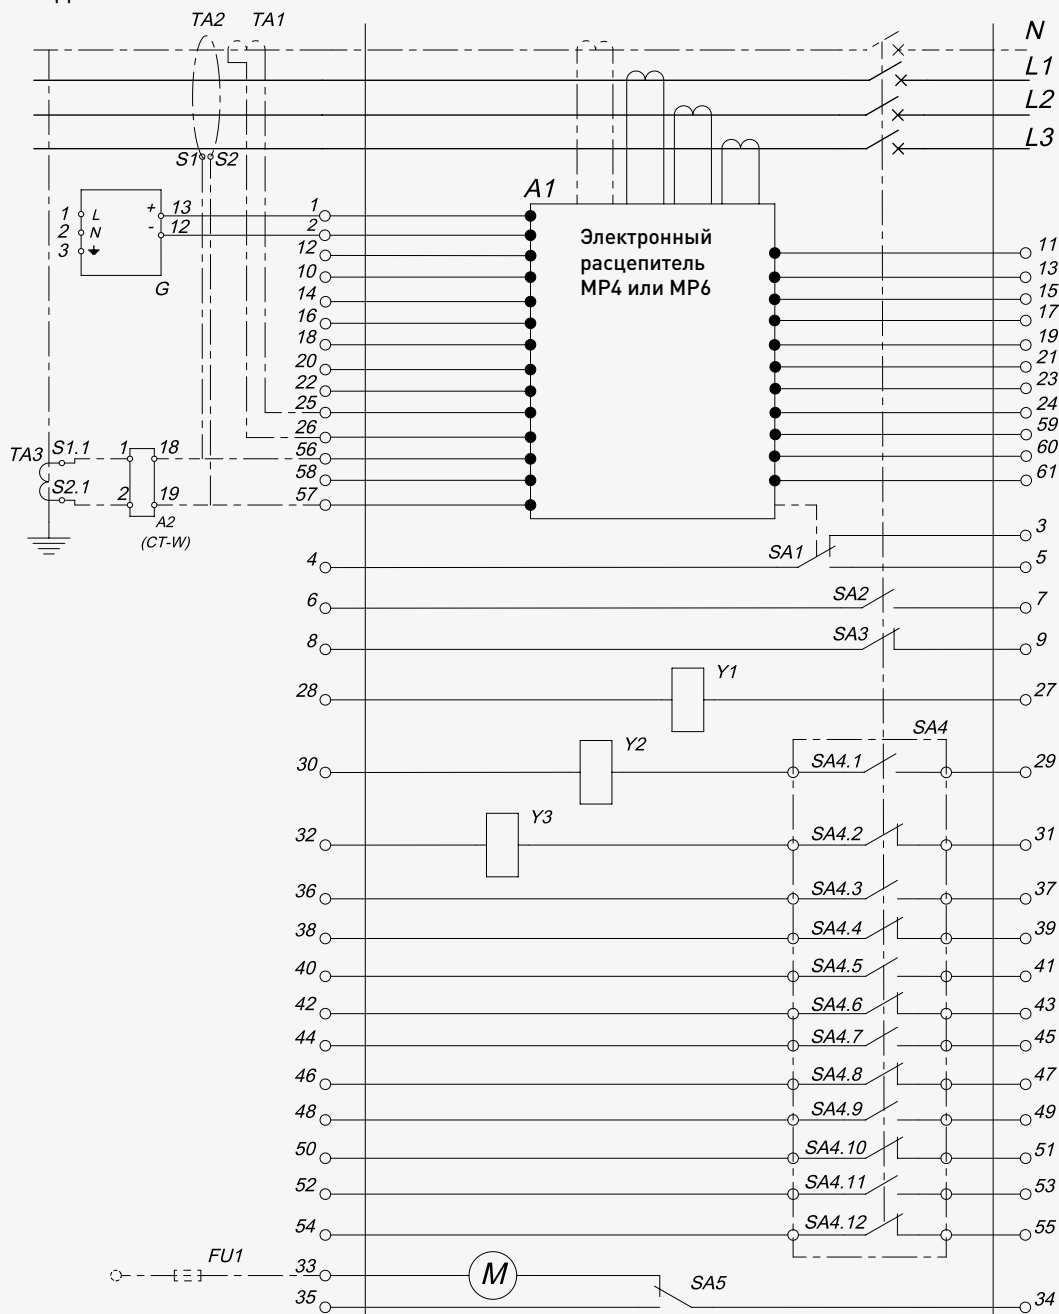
TA2 TA1
N
L1
L2
L3
S1 S2
A1
Электронный расцепитель МР4 или МР6
1 L
2 N
3
+ 13
- 12
G
1
2
12
10
14
16
18
20
22
25
26
56
58
57
11
13
15
17
19
21
23
24
59
60
61
TA3 S1.1
S2.1
1 18
2 19
A2
(CT-W)
3
SA1
4
5
6
SA2
7
8
SA3
9
Y1
28
27
SA4
Y2
30
SA4.1
29
Y3
32
SA4.2
31
36
SA4.3
37
38
SA4.4
39
40
SA4.5
41
42
SA4.6
43
44
SA4.7
45
46
SA4.8
47
48
SA4.9
49
50
SA4.10
51
52
SA4.11
53
54
SA4.12
55
FU1
33
M
SA5
35
34